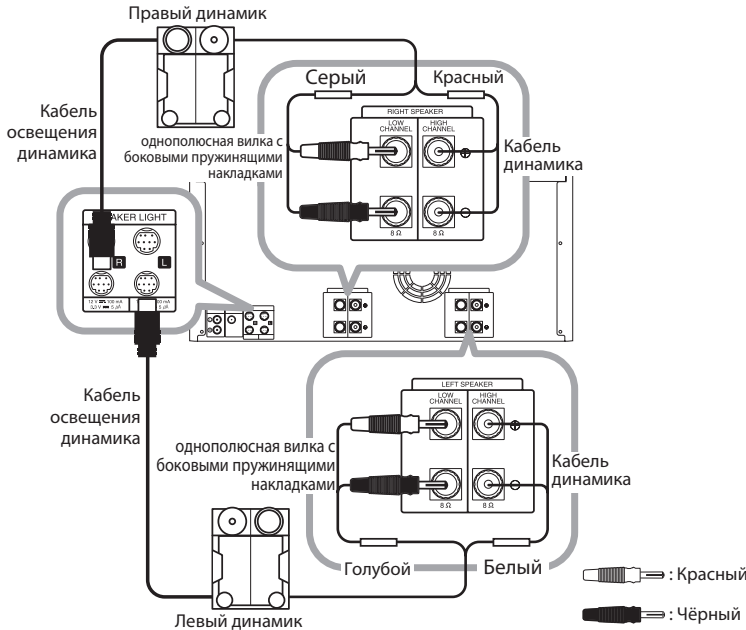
Правый динамик

Кабель освещения динамика

Серый

Красный

RIGHT SPEAKER

LOW CHANNEL

HIGH CHANNEL

однополюсная вилка с боковыми пружинящими накладками

Кабель динамика

8 Ω

8 Ω

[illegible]AKER LIGHT

R

L

12 V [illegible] 500 mA

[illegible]

Кабель освещения динамика

LEFT SPEAKER

LOW CHANNEL

HIGH CHANNEL

однополюсная вилка с боковыми пружинящими накладками

Кабель динамика

8 Ω

8 Ω

Голубой

Белый

Левый динамик

: Красный

: Чёрный